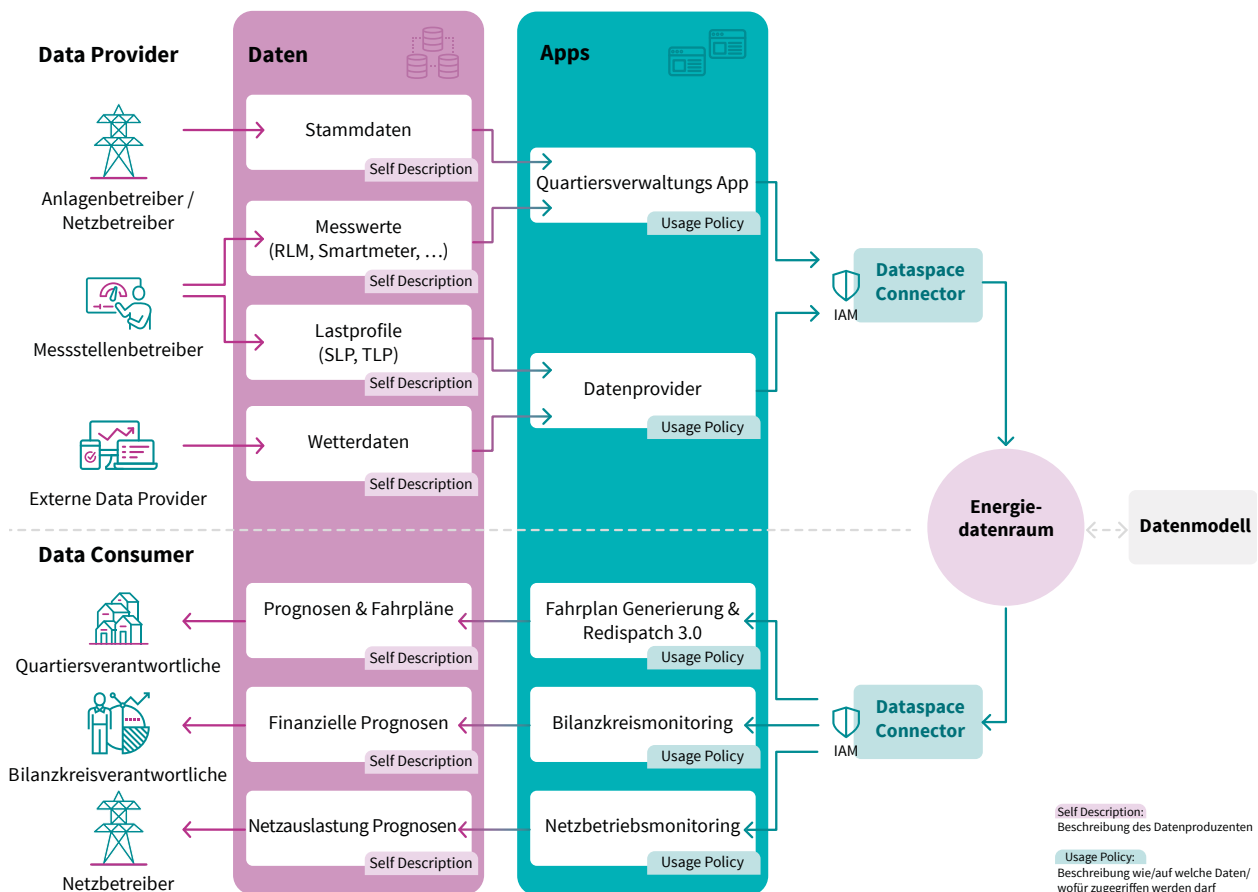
Data Provider

Daten

Apps

Anlagenbetreiber / Netzbetreiber

Stammdaten

Self Description

Quartiersverwaltungs App

Usage Policy

Messwerte (RLM, Smartmeter, …)

Self Description

Messstellenbetreiber

Lastprofile (SLP, TLP)

Self Description

IAM

Dataspace Connector

Datenprovider

Usage Policy

Wetterdaten

Self Description

Externe Data Provider

Energie-datenraum

Datenmodell

Data Consumer

Prognosen & Fahrpläne

Self Description

Fahrplan Generierung & Redispatch 3.0

Usage Policy

Quartiersverantwortliche

Dataspace Connector

IAM

Finanzielle Prognosen

Self Description

Bilanzkreismonitoring

Usage Policy

Bilanzkreisverantwortliche

Netzauslastung Prognosen

Self Description

Netzbetriebsmonitoring

Usage Policy

Netzbetreiber

Self Description:
Beschreibung des Datenproduzenten

Usage Policy:
Beschreibung wie/auf welche Daten/ wofür zugegriffen werden darf